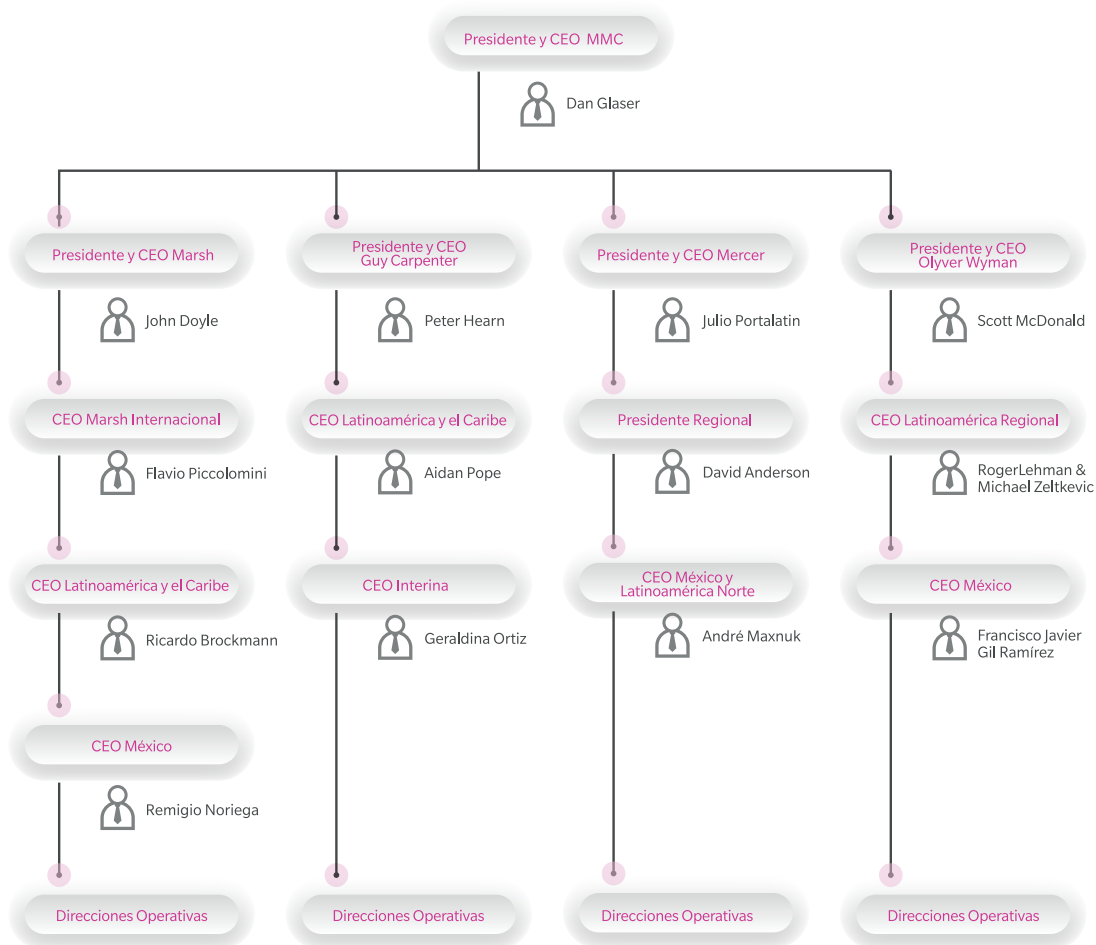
Presidente y CEO MMC

Dan Glaser

Presidente y CEO Marsh

John Doyle

CEO Marsh Internacional

Flavio Piccolomini

CEO Latinoamérica y el Caribe

Ricardo Brockmann

CEO México

Remigio Noriega

Direcciones Operativas

Presidente y CEO Guy Carpenter

Peter Hearn

CEO Latinoamérica y el Caribe

Aidan Pope

CEO Interina

Geraldina Ortiz

Direcciones Operativas

Presidente y CEO Mercer

Julio Portalatin

Presidente Regional

David Anderson

CEO México y Latinoamérica Norte

André Maxnuk

Direcciones Operativas

Presidente y CEO Olyver Wyman

Scott McDonald

CEO Latinoamérica Regional

RogerLehman & Michael Zeltkevic

CEO México

Francisco Javier Gil Ramírez

Direcciones Operativas